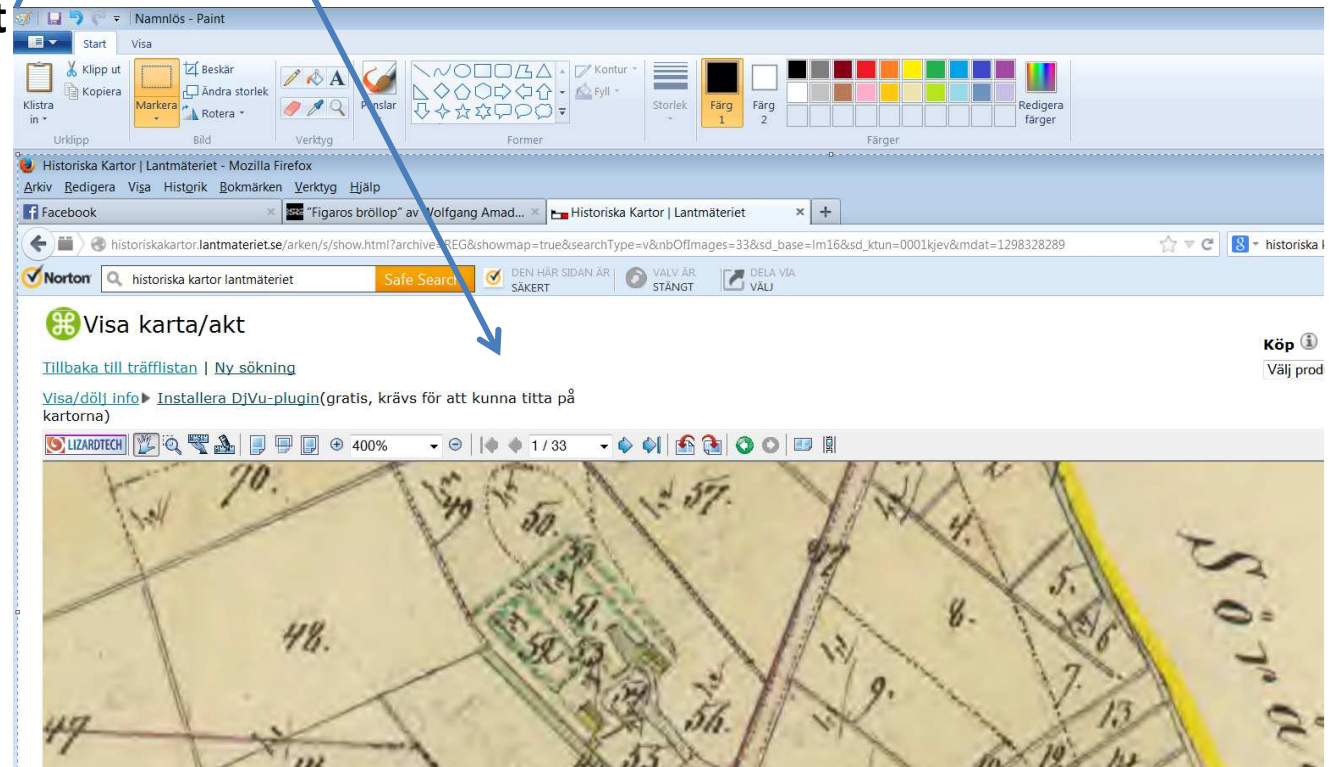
t

Namnlös - Paint

Start Visa

Klistra in Klipp ut Kopiera Urklipp

Markera Beskär Ändra storlek Rotera Bild

Verktyg

Penslar

Kontur Fyll Former

Storlek Färg 1 Färg 2 Färger Redigera färger

Historiska Kartor | Lantmäteriet - Mozilla Firefox

Arkiv Redigera Visa Historik Bokmärken Verktyg Hjälp

Facebook "Figaros bröllop" av Wolfgang Amad... Historiska Kartor | Lantmäteriet +

historiskakartor.lantmateriet.se/arken/s/show.html?archive=REG&showmap=true&searchType=v&nbOfImages=33&sd_base=lm16&sd_ktun=0001kjev&mdat=1298328289

historiska k

Norton historiska kartor lantmäteriet Safe Search DEN HÄR SIDAN ÄR SÄKERT VALV ÄR STÄNGT DELA VIA VÄLJ

Visa karta/akt

Köp

Välj prod

Tillbaka till träfflistan | Ny sökning

Visa/dölj info ▸ Installera DjVu-plugin(gratis, krävs för att kunna titta på kartorna)

LIZARDTECH 400% 1 / 33

70. 50. 57. 48. 51. 50. 8. 5. 6. 7. 9. 13. 56. 47. 53. 12.